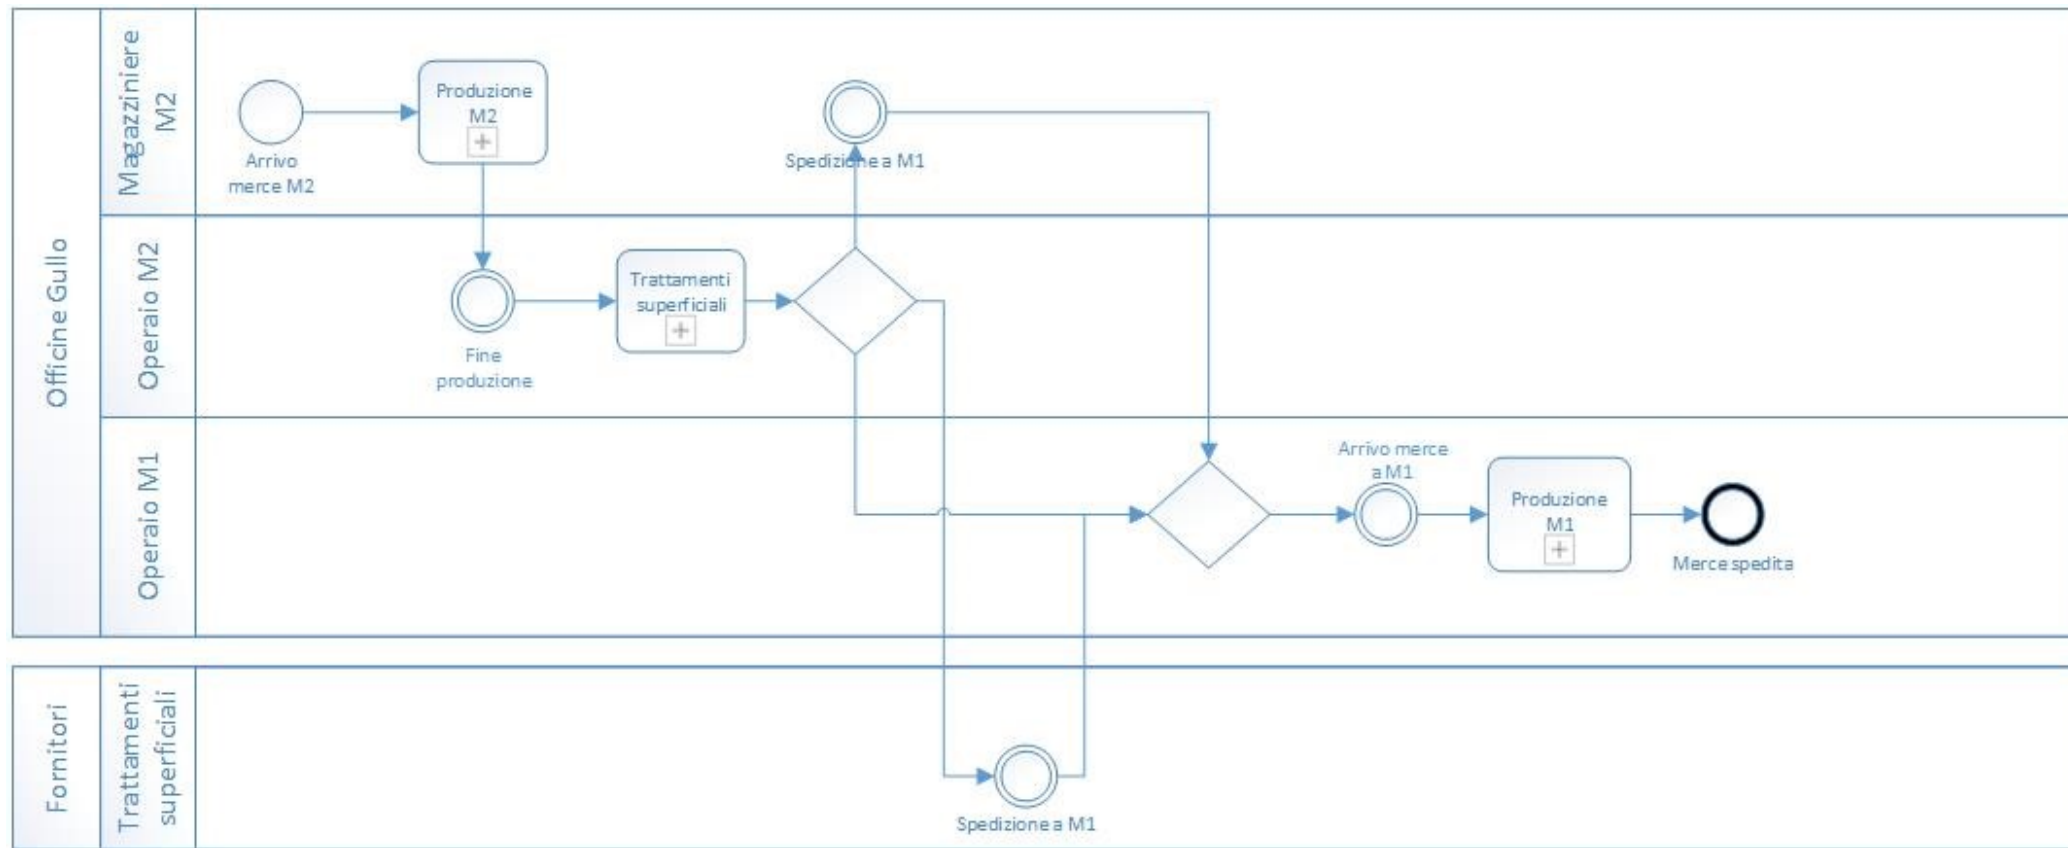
Officine Gullo

Magazziniere M2

Arrivo merce M2

Produzione M2

Spedizione a M1

Operaio M2

Fine produzione

Trattamenti superficiali

Operaio M1

Arrivo merce a M1

Produzione M1

Merce spedita

Fornitori

Trattamenti superficiali

Spedizione a M1